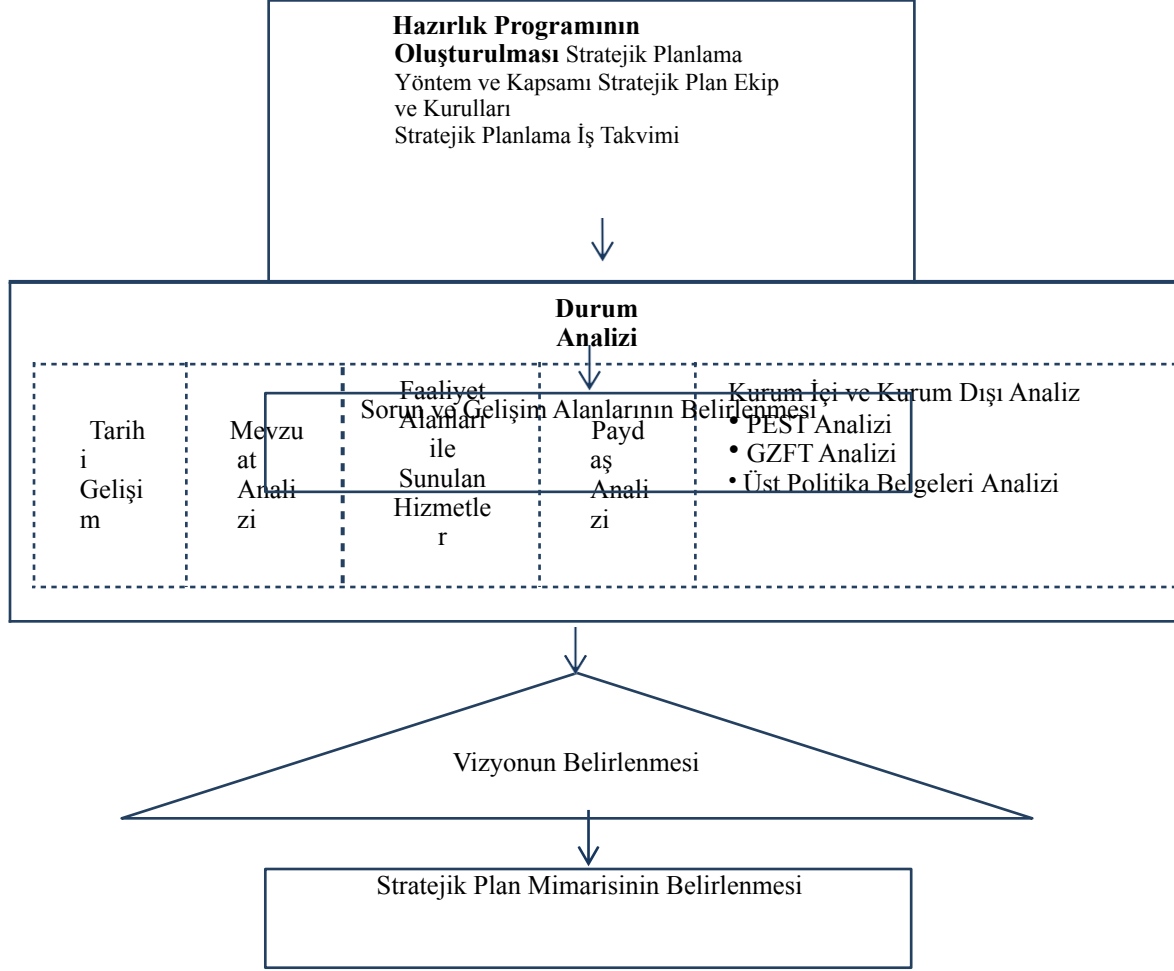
**Hazırlık Programının Oluşturulması** Stratejik Planlama Yöntem ve Kapsamı Stratejik Plan Ekip ve Kurulları
Stratejik Planlama İş Takvimi

**Durum Analizi**

Sorun ve Gelişim Alanlarının Belirlenmesi

Tarihi Gelişim

Mevzuat Analizi

Faaliyet Alanları ile Sunulan Hizmetler

Paydaş Analizi

Kurum İçi ve Kurum Dışı Analiz
• PEST Analizi
• GZFT Analizi
• Üst Politika Belgeleri Analizi

Vizyonun Belirlenmesi

Stratejik Plan Mimarisinin Belirlenmesi